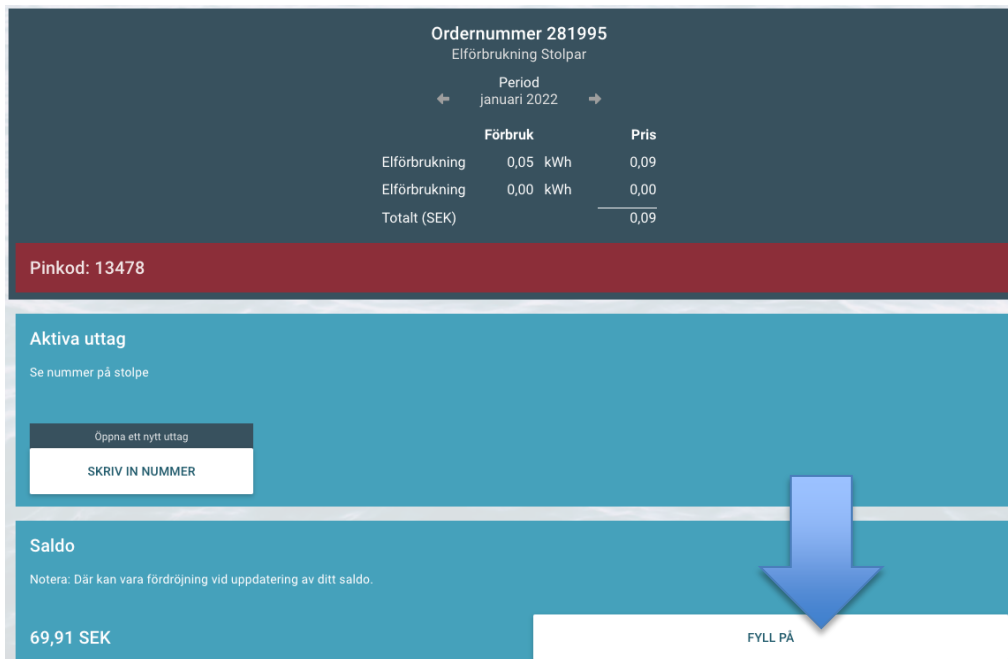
Ordernummer 281995
Elförbrukning Stolpar

Period
januari 2022

| | Förbruk | | Pris |
|---|---|---|---|
| Elförbrukning | 0,05 | kWh | 0,09 |
| Elförbrukning | 0,00 | kWh | 0,00 |
| Totalt (SEK) | | | 0,09 |

Pinkod: 13478

Aktiva uttag

Se nummer på stolpe

Öppna ett nytt uttag

SKRIV IN NUMMER

Saldo

Notera: Där kan vara fördröjning vid uppdatering av ditt saldo.

69,91 SEK

FYLL PÅ